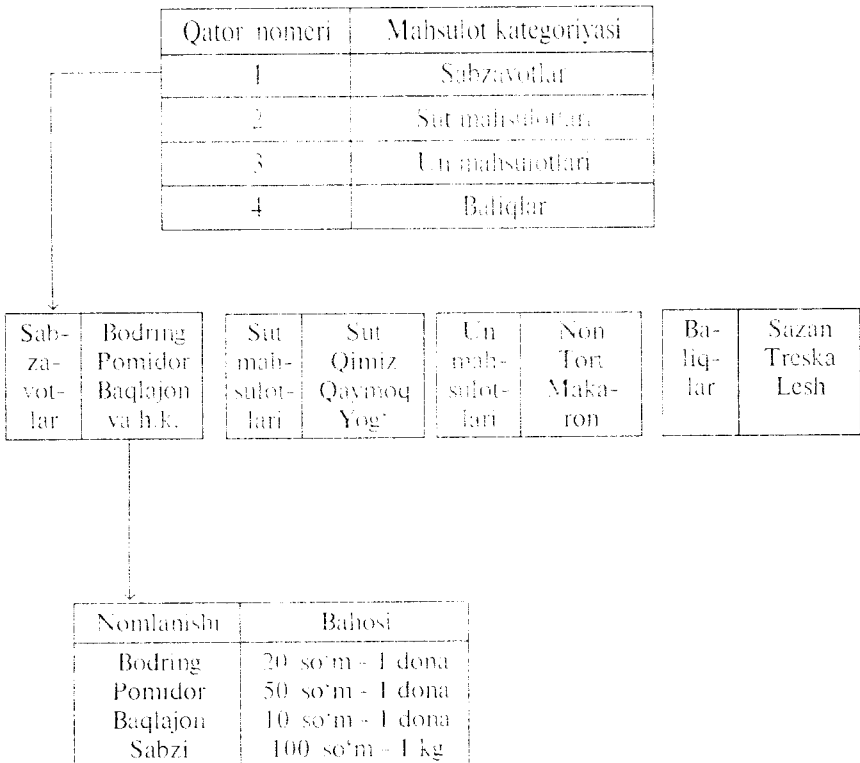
| Qator nomeri | Mahsulot kategoriyasi |
|---|---|
| 1 | Sabzavotlar |
| 2 | Sut mahsulotlari |
| 3 | Un mahsulotlari |
| 4 | Baliqlar |

| Sabzavotlar | Bodring Pomidor Baqlajon va h.k. |
|---|---|

| Sut mahsulotlari | Sut Qimiz Qaymoq Yog' |
|---|---|

| Un mahsulotlari | Non Tort Makaron |
|---|---|

| Baliqlar | Sazan Treska Lesh |
|---|---|

| Nomlanishi | Bahosi |
|---|---|
| Bodring | 20 so'm - 1 dona |
| Pomidor | 50 so'm - 1 dona |
| Baqlajon | 10 so'm - 1 dona |
| Sabzi | 100 so'm - 1 kg |